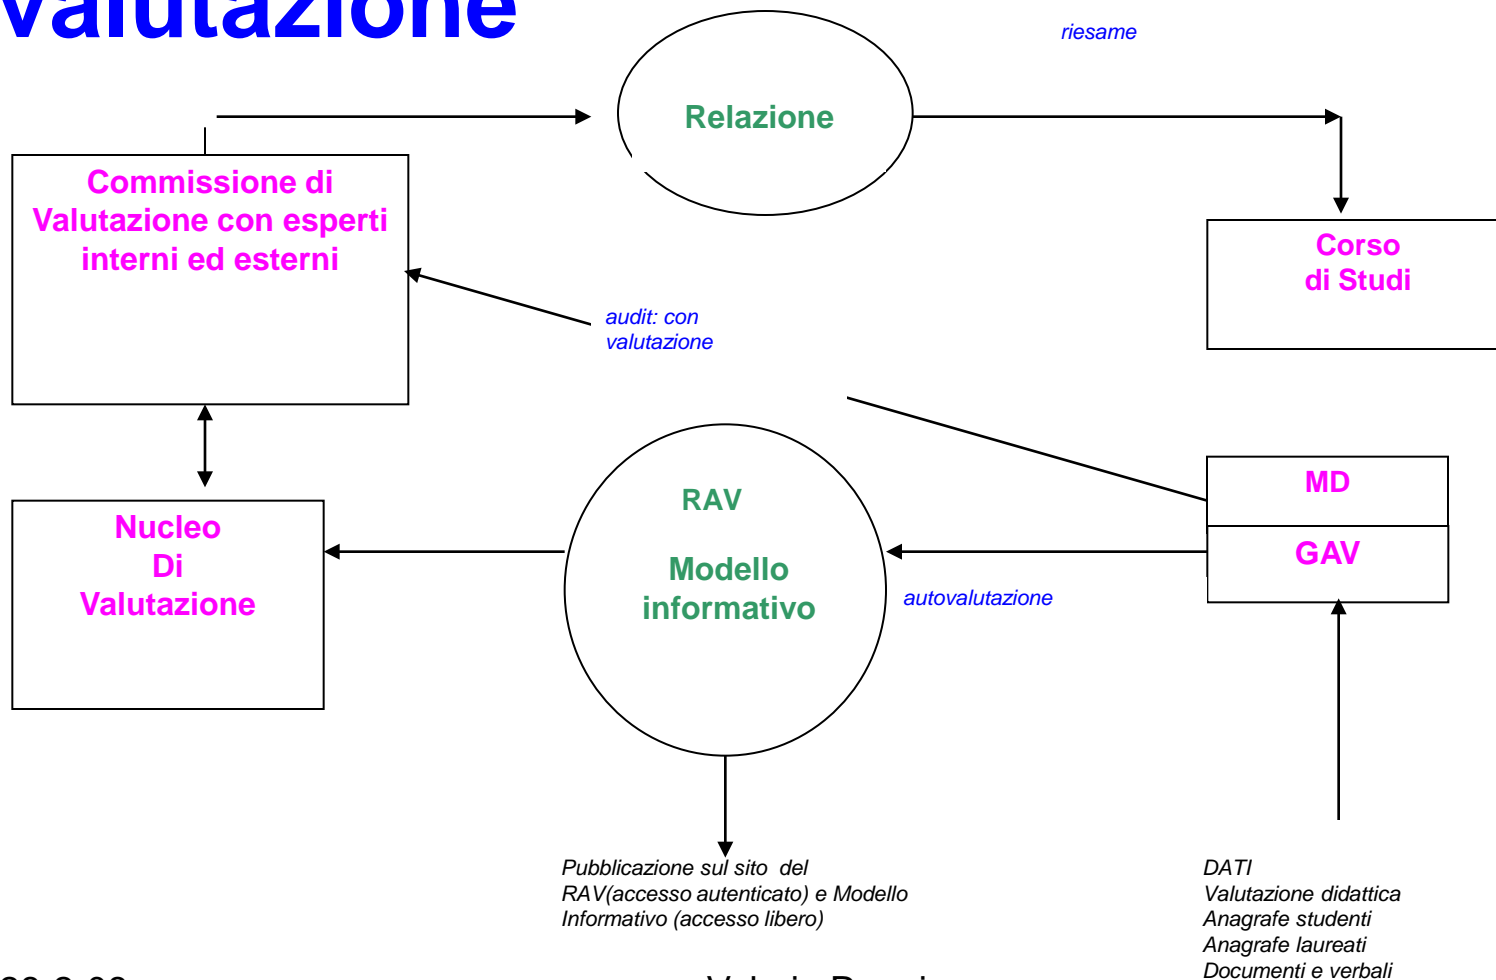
Valutazione

riesame

Relazione

Commissione di Valutazione con esperti interni ed esterni

Corso di Studi

audit: con valutazione

Nucleo Di Valutazione

RAV

Modello informativo

MD

GAV

autovalutazione

Pubblicazione sul sito del RAV(accesso autenticato) e Modello Informativo (accesso libero)

DATI
Valutazione didattica
Anagrafe studenti
Anagrafe laureati
Documenti e verbali

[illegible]

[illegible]